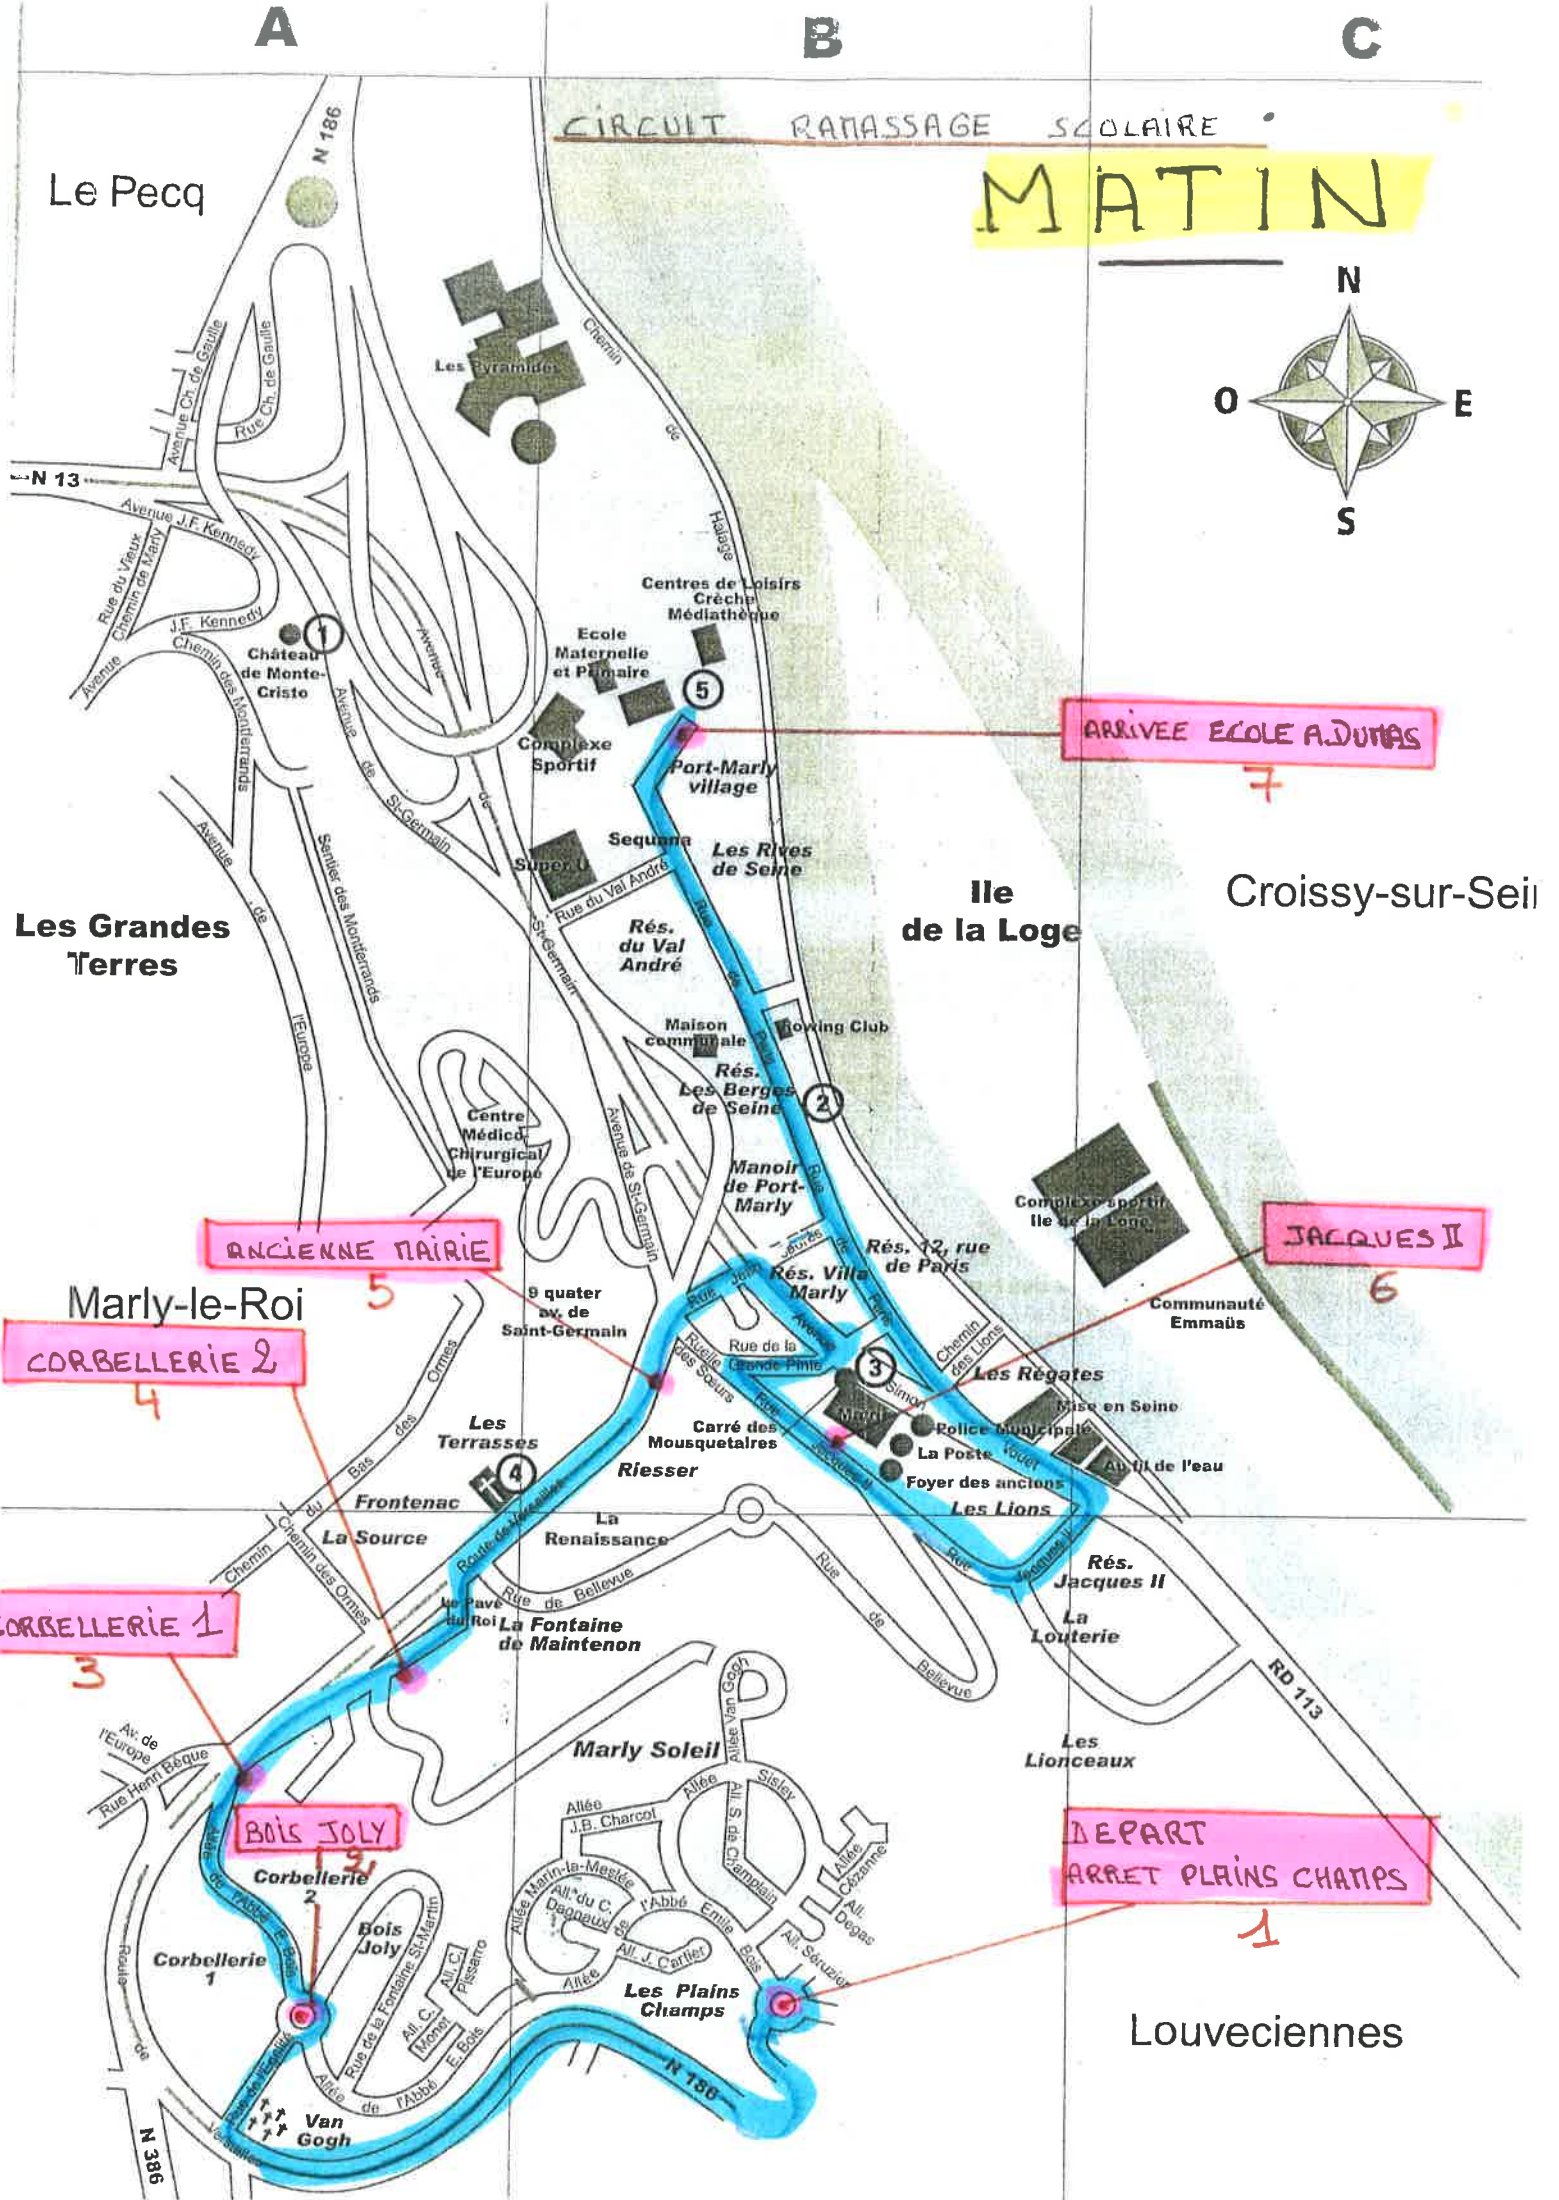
A B C

CIRCUIT RAMASSAGE SCOLAIRE

MATIN

N
O E
S

Le Pecq

N 186

N 13

Les Pyramides

Chemin de Halage

Avenue Ch. de Gaulle
Rue Ch. de Gaulle
Avenue J.F. Kennedy
Rue du Vieux Chemin de Marly
J.F. Kennedy
Avenue Chemin des Montferrands

1 Château de Monte-Cristo

Centres de Loisirs
Crèche
Médiathèque

Ecole Maternelle et Primaire

5

Complexe Sportif

ARRIVEE ECOLE A.DUMAS
7

Port-Marly village

Avenue de St-Germain

Sequana
Super U
Les Rives de Seine
Rue du Val André
Rés. du Val André

Ile de la Loge

Croissy-sur-Sei

Les Grandes Terres

Avenue de l'Europe
Sentier des Montferrands
St-Germain

Maison communale
Rowing Club
Rés. Les Berges de Seine
2
Rue de Paris

Centre Médico-Chirurgical de l'Europe

Avenue de St-Germain

Manoir de Port-Marly

Complexe sportif Ile de la Loge

JACQUES II
6

ANCIENNE MAIRIE
5

Marly-le-Roi

Rés. 12, rue de Paris
Rue Jean Jaurès
Rés. Villa Marly
Avenue

9 quater av. de Saint-Germain

CORBELLERIE 2
4

Communauté Emmaüs

Rue de la Grande Pinte
Ruelle des Sœurs
3
Simon
Mairie
Chemin des Lions
Les Régates
Mise en Seine
Police Municipale
La Poste
Foyer des anciens
Au fil de l'eau
Les Lions

Les Terrasses
4
Carré des Mousquetaires
Riesser
Bas des Ormes
Frontenac
La Source
La Renaissance
Route de Versailles
Rue Jacques II
Rue de Bellevue

Chemin des Ormes

Rés. Jacques II
La Louterie

CORBELLERIE 1
3

Le Pavé du Roi
La Fontaine de Maintenon
Rue de Bellevue

RD 113

Av. de l'Europe
Rue Henri Bèque

Marly Soleil
Allée Van Gogh

Les Lionceaux

BOIS JOLY
2

Allée J.B. Charcot
Allée Sisley
All. S. de Champlain
Allée Cézanne
All. Degas

DEPART
ARRET PLAINS CHAMPS
1

Corbellerie 2
Allée de l'Abbé E. Bois
Bois Joly
Rue de la Fontaine St-Martin
Allée Marin-la-Meslée
All. du C. Dagnaux
de l'Abbé Emile Bois
All. C. Pissarro
Corbellerie 1
All. J. Cartier
All. Sérusier
Allée
Les Plains Champs
All. C. Monet
E. Bois
Route de

Louveciennes

N 186
Rue de l'Eglise
Allée de l'Abbé
Versailles
Van Gogh
N 386